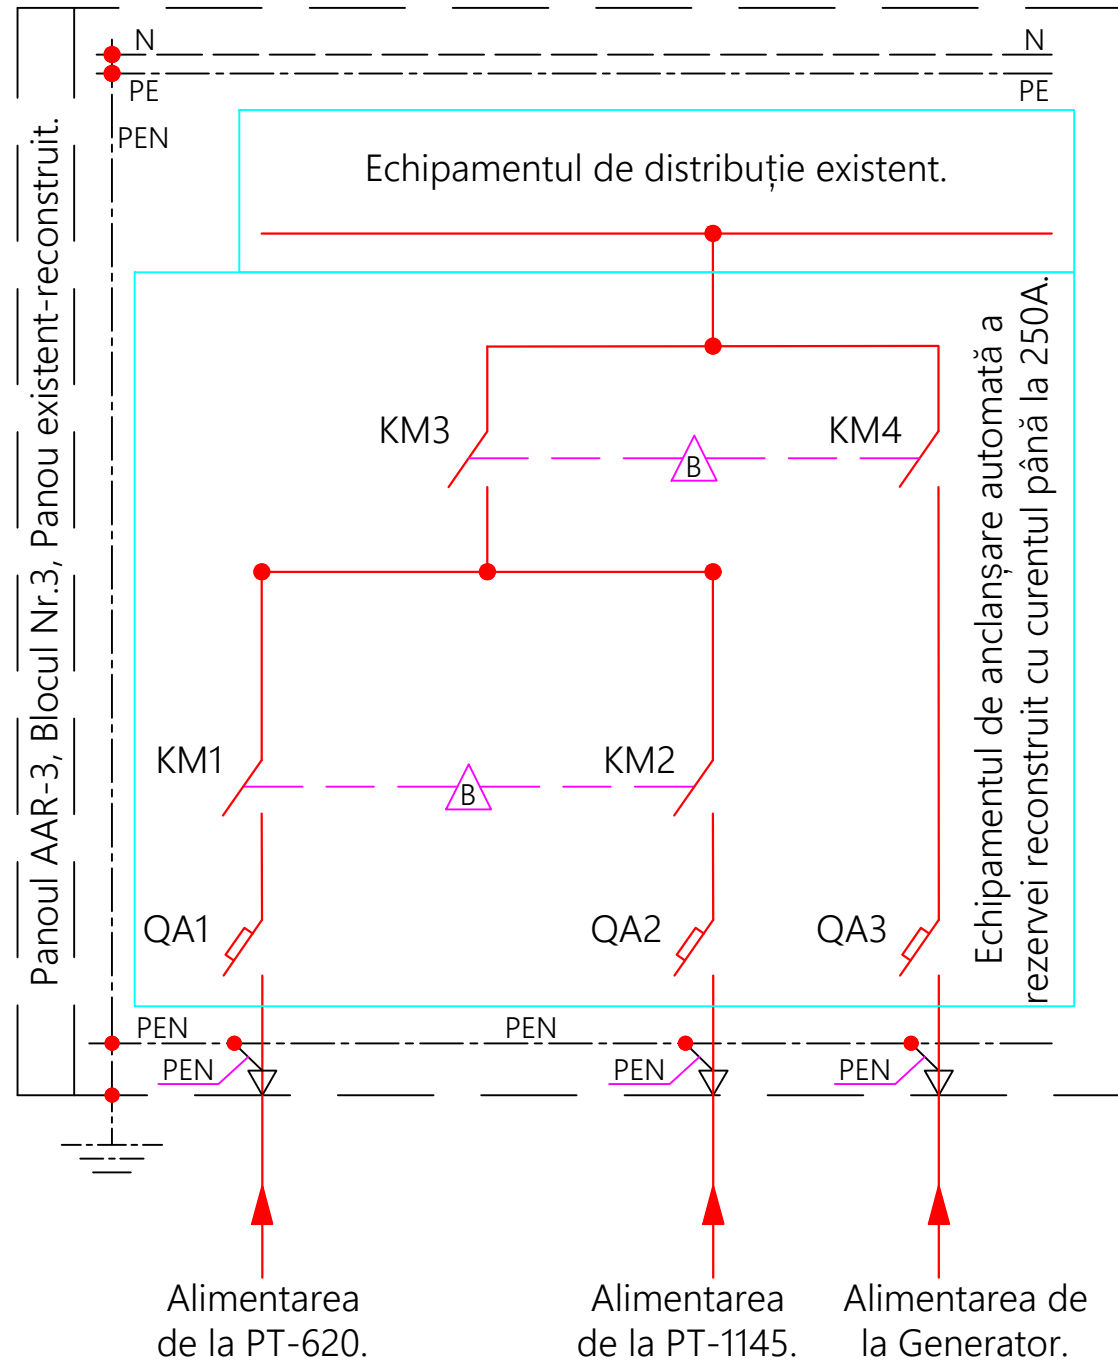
Panoul AAR-3, Blocul Nr.3, Panou existent-reconstruit.

N

PE

PEN

N

PE

Echipamentul de distribuție existent.

KM3

B

KM4

Echipamentul de anclanșare automată a rezervei reconstruit cu curentul până la 250A.

KM1

B

KM2

QA1

QA2

QA3

PEN

PEN

PEN

PEN

PEN

PEN

Alimentarea de la PT-620.

Alimentarea de la PT-1145.

Alimentarea de la Generator.